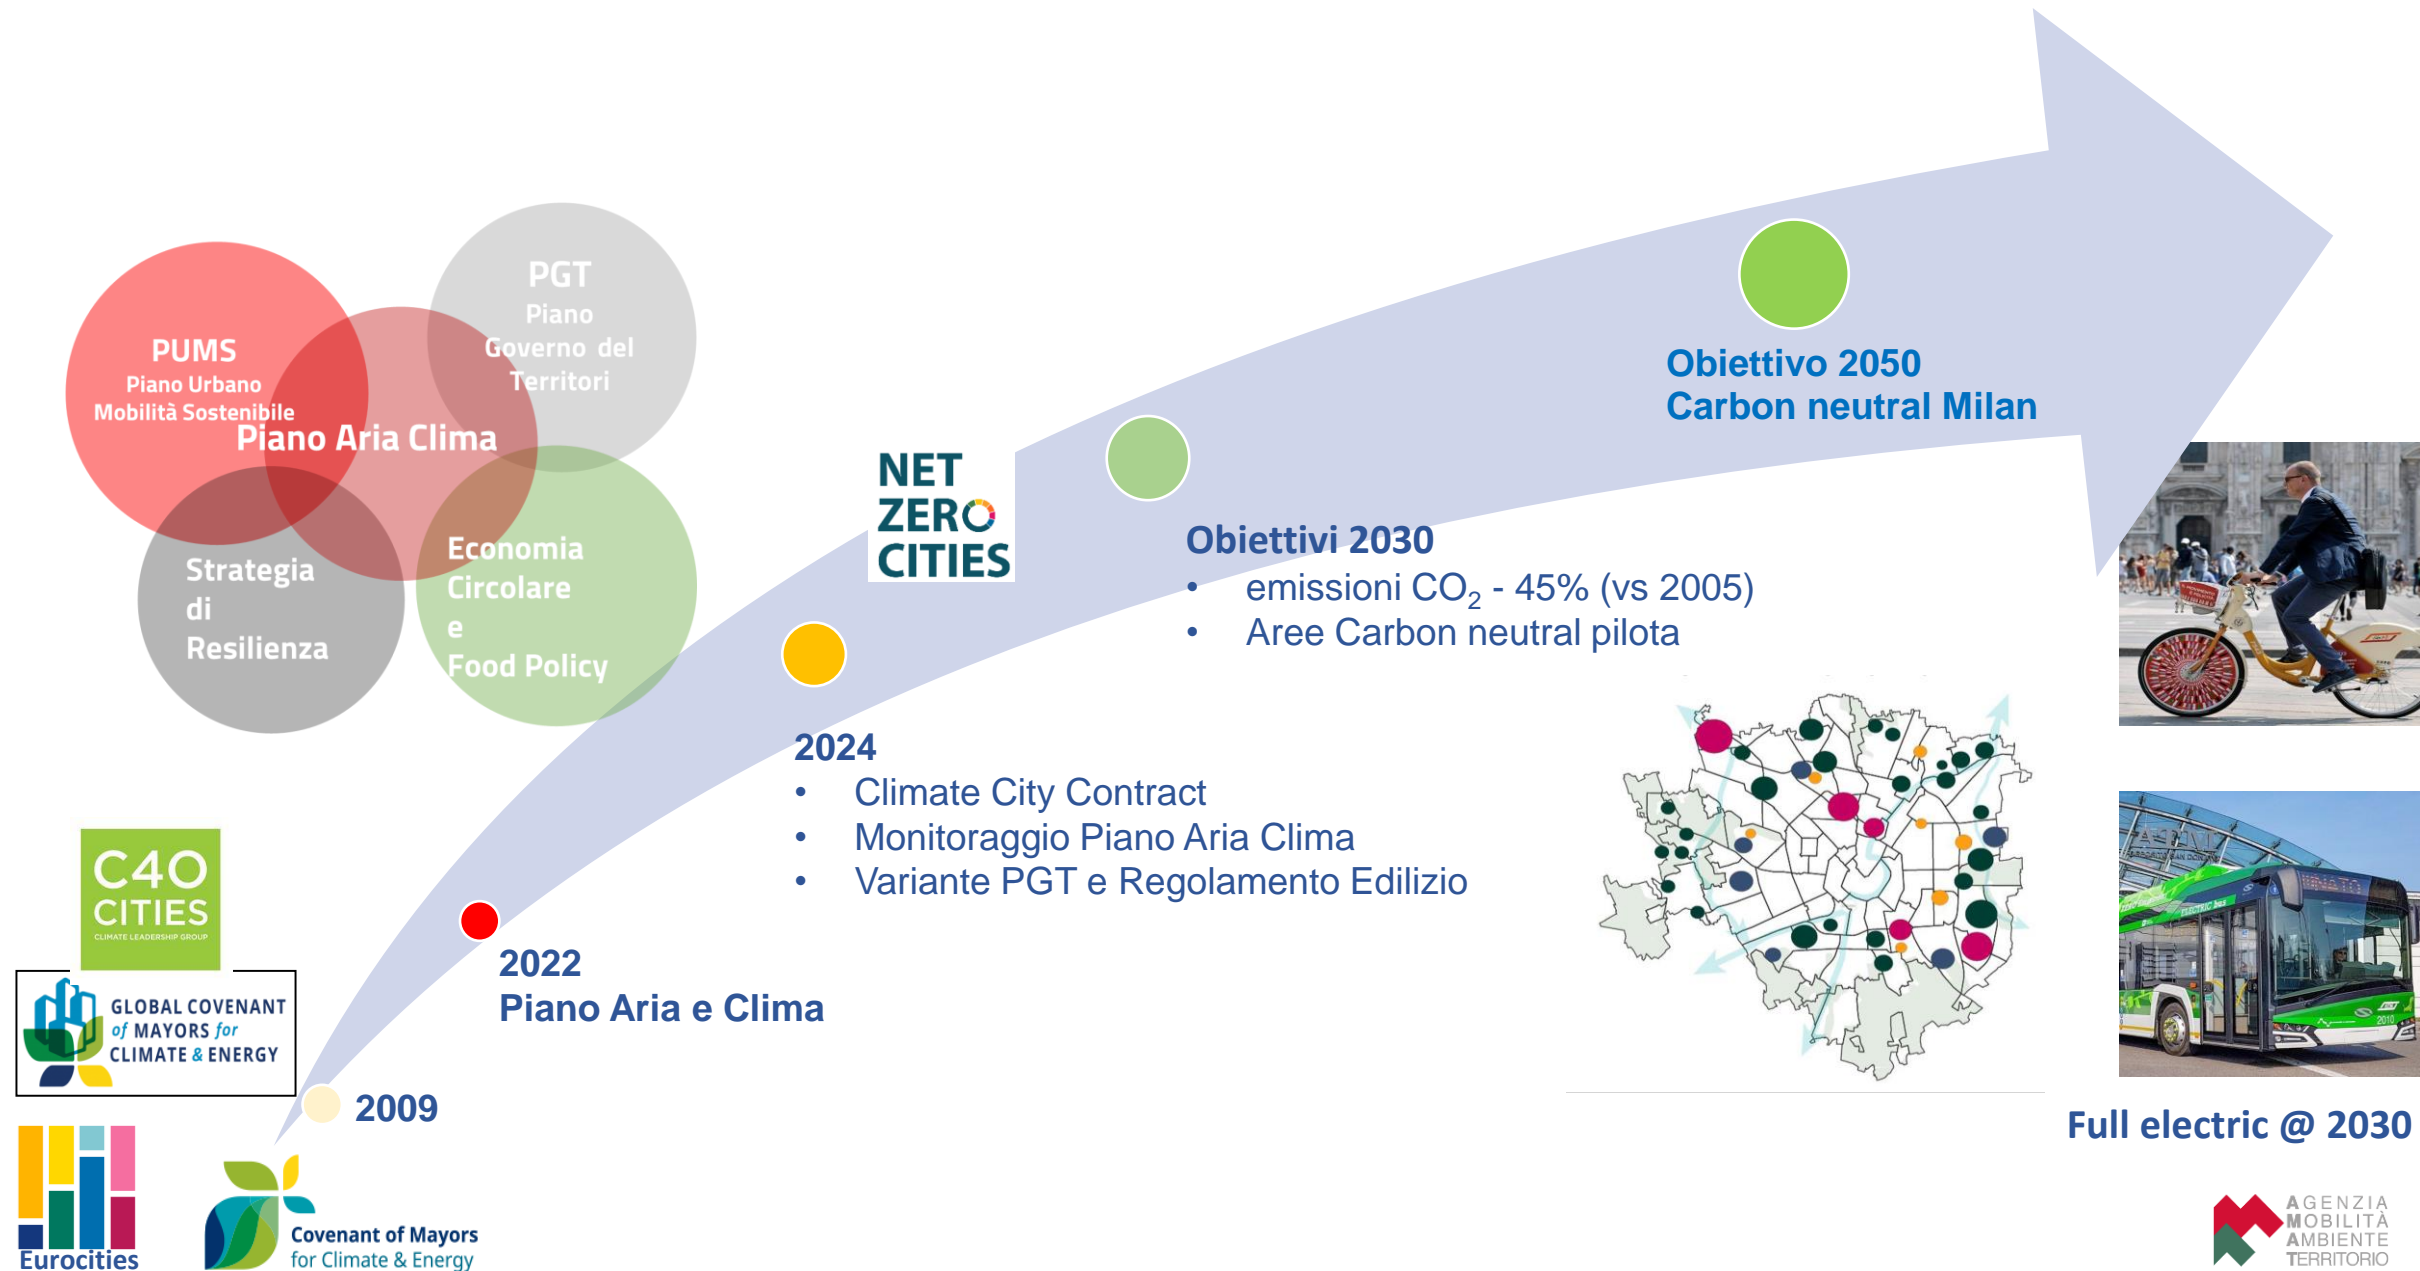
PUMS
Piano Urbano Mobilità Sostenibile

PGT
Piano Governo del Territori

Piano Aria Clima

Strategia di Resilienza

Economia Circolare e Food Policy

NET ZERO CITIES

Obiettivo 2050
Carbon neutral Milan

Obiettivi 2030
• emissioni $CO_2$ - 45% (vs 2005)
• Aree Carbon neutral pilota

2024
• Climate City Contract
• Monitoraggio Piano Aria Clima
• Variante PGT e Regolamento Edilizio

2022
Piano Aria e Clima

2009

C40 CITIES
CLIMATE LEADERSHIP GROUP

GLOBAL COVENANT of MAYORS for CLIMATE & ENERGY

Eurocities

Covenant of Mayors for Climate & Energy

Full electric @ 2030

AGENZIA MOBILITÀ AMBIENTE TERRITORIO